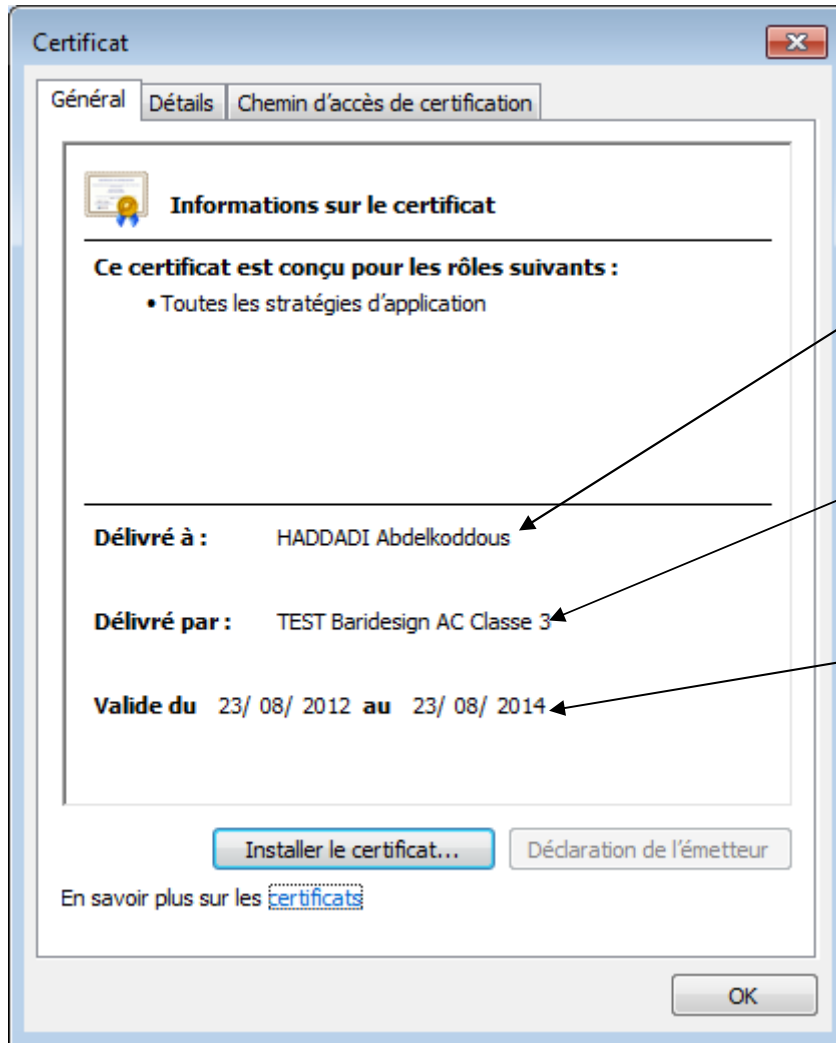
Certificat

Général | Détails | Chemin d'accès de certification

Informations sur le certificat

Ce certificat est conçu pour les rôles suivants :

• Toutes les stratégies d'application

Délivré à : HADDADI Abdelkoddous

Délivré par : TEST Baridesign AC Classe 3

Valide du 23/ 08/ 2012 au 23/ 08/ 2014

Installer le certificat... Déclaration de l'émetteur

En savoir plus sur les certificats

OK